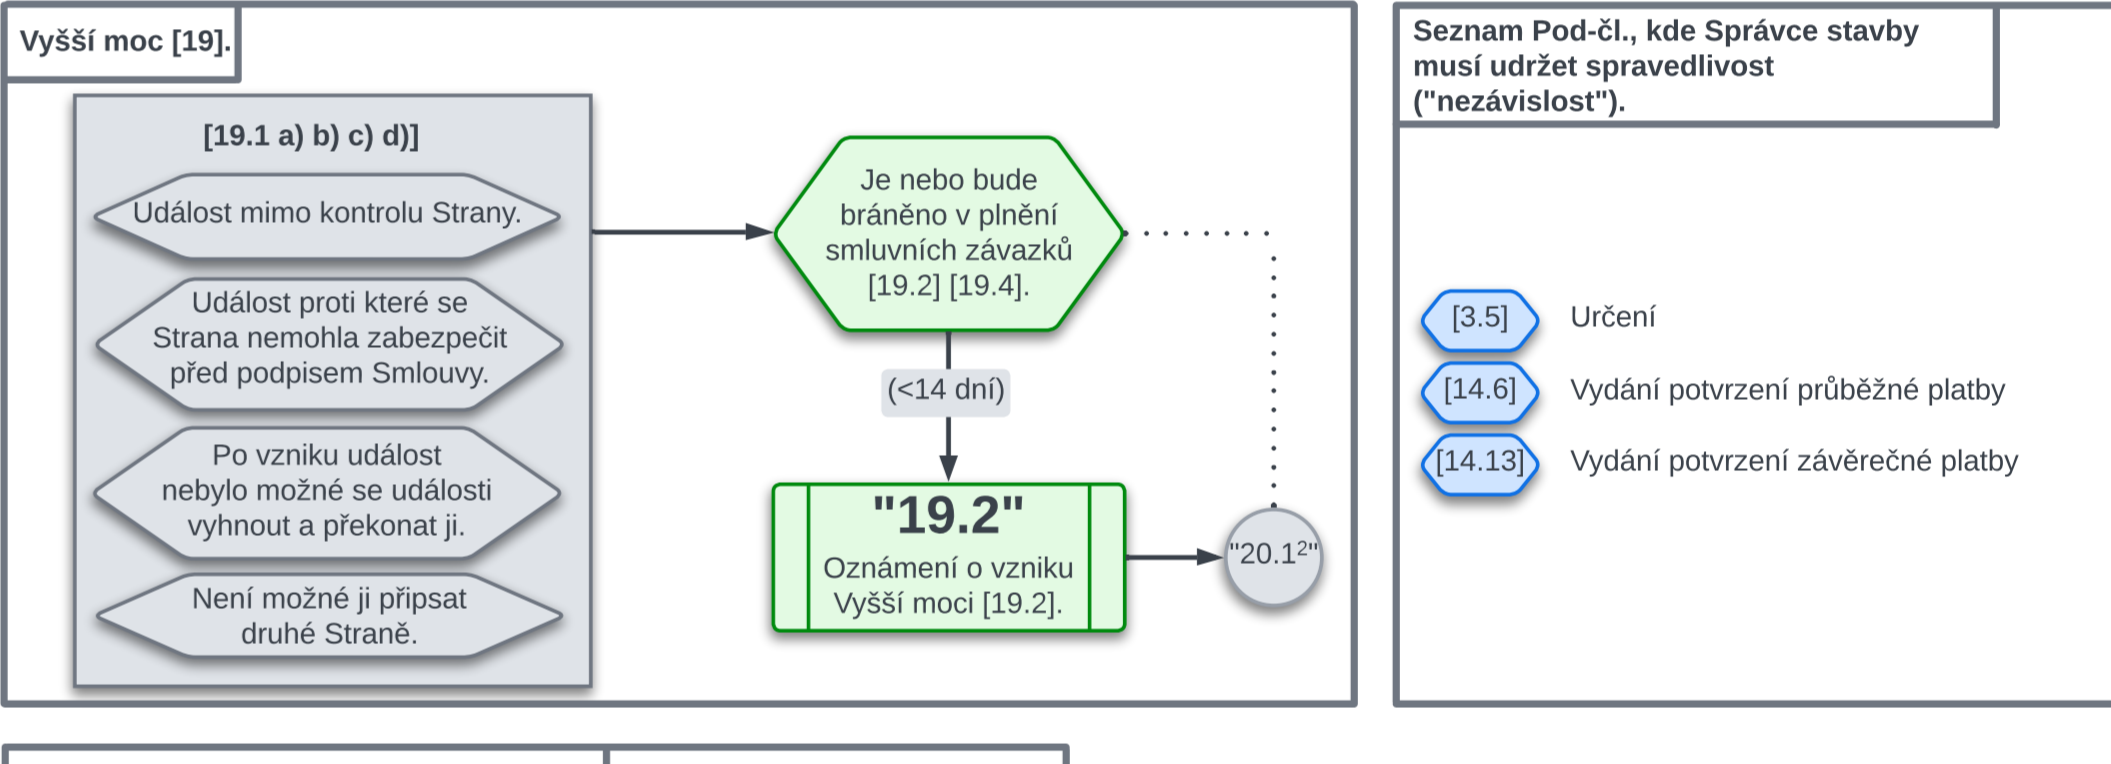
Vyšší moc [19].

[19.1 a) b) c) d)]

Událost mimo kontrolu Strany.

Událost proti které se Strana nemohla zabezpečit před podpisem Smlouvy.

Po vzniku událost nebylo možné se události vyhnout a překonat ji.

Není možné ji připsat druhé Straně.

Je nebo bude bráněno v plnění smluvních závazků [19.2] [19.4].

(<14 dní)

"19.2"

Oznámení o vzniku Vyšší moci [19.2].

"20.1$^2$"

Seznam Pod-čl., kde Správce stavby musí udržet spravedlivost ("nezávislost").

[3.5] Určení

[14.6] Vydání potvrzení průběžné platby

[14.13] Vydání potvrzení závěrečné platby